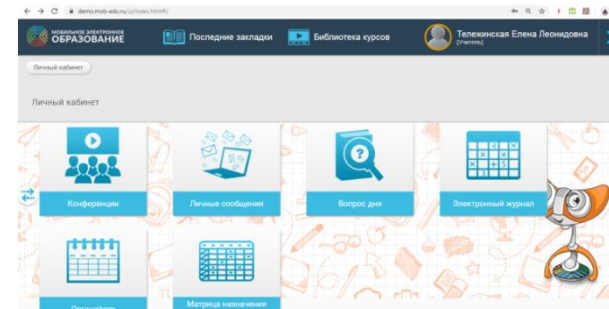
demo.mob-edu.ru/ui/index.html#/

МОБИЛЬНОЕ ЭЛЕКТРОННОЕ ОБРАЗОВАНИЕ

Последние закладки

Библиотека курсов

Тележинская Елена Леонидовна
[Учитель]

Личный кабинет

Личный кабинет

Конференции

Личные сообщения

Вопрос дня

Электронный журнал

Органайзер

Матрица назначения